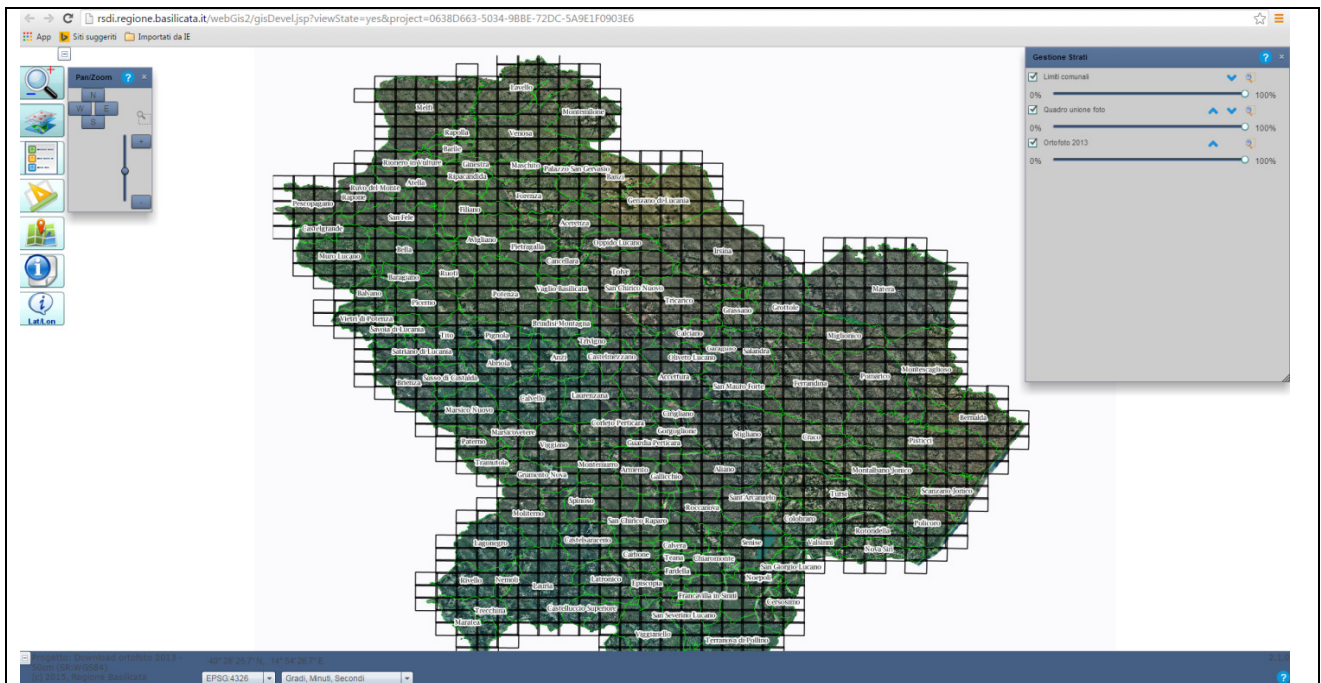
rsdi.regione.basilicata.it/webGis2/gisDevel.jsp?viewState=yes&project=0638D663-5034-9BBE-72DC-5A9E1F0903E6

App Siti suggeriti Importati da IE

Pan/Zoom

N W E S

Lat/Lon

Gestione Strati

Limiti comunali

0% 100%

Quadro unione foto

0% 100%

Ortofoto 2013

0% 100%

Lavello Montemilone Melfi Rapolla Venosa Barile Rionero in Vulture Ginestra Maschito Palazzo San Gervasio Ripacandida Banzi Rapone Atella Ruvo del Monte Forenza Genzano di Lucania Pescopagano Filiano Acerenza San Fele Castelgrande Avigliano Pietragalla Oppido Lucano Irsina Bella Muro Lucano Cancellara Tolve Baragiano Ruoti Vaglio Basilicata San Chirico Nuovo Matera Balvano Picerno Potenza Tricarico Grottole Vietri di Potenza Grassano Savoia di Lucania Tito Pignola Brindisi Montagna Calciano Miglionico Trivigno Garaguso Salandra Satriano di Lucania Abriola Anzi Castelmezzano Oliveto Lucano Montescaglioso Brienza Sasso di Castalda Accettura San Mauro Forte Ferrandina Pomarico Laurenzana Calvello Marsico Nuovo Cirigliano Bernalda Corleto Perticara Gorgoglione Marsicovetere Stigliano Craco Pisticci Paterno Viggiano Guardia Perticara Tramutola Montemurro Armento Aliano Montalbano Jonico Grumento Nova Gallicchio Tursi Scanzano Jonico Sant'Arcangelo Spinoso Moliterno Roccanova Colobraro Policoro Rotondella San Chirico Raparo Senise Valsinni Nova Siri Castelsaraceno Lagonegro Calvera Carbone Teana Chiaromonte Fardella San Giorgio Lucano Rivello Nemoli Latronico Episcopia Noepoli Lauria Francavilla in Sinni Cersosimo Trecchina Castelluccio Superiore San Severino Lucano Maratea Viggianello Terranova di Pollino

EPSG:4326 Gradi, Minuti, Secondi